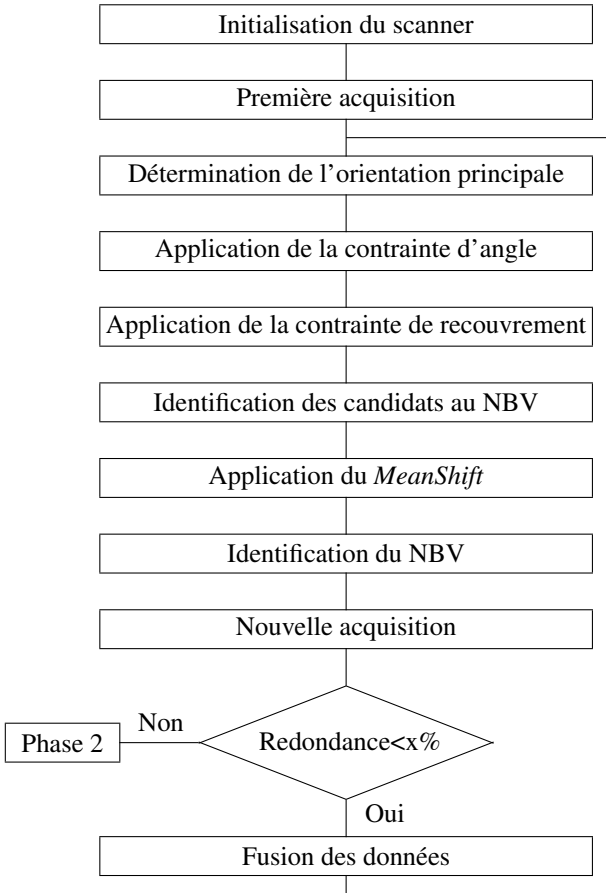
Initialisation du scanner

Première acquisition

Détermination de l'orientation principale

Application de la contrainte d'angle

Application de la contrainte de recouvrement

Identification des candidats au NBV

Application du *MeanShift*

Identification du NBV

Nouvelle acquisition

Phase 2

Non

Redondance<x%

Oui

Fusion des données